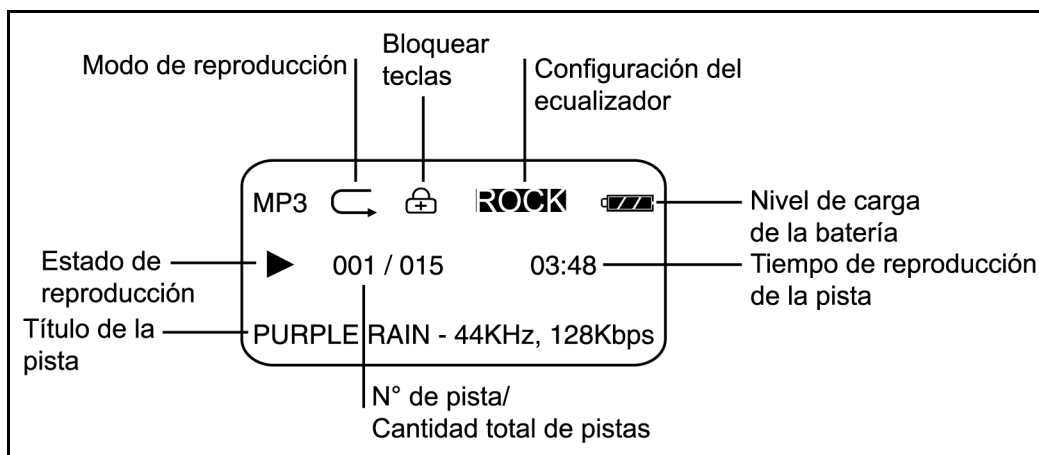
Modo de reproducción

Bloquear teclas

Configuración del ecualizador

MP3

ROCK

Nivel de carga de la batería

Estado de reproducción

001 / 015

03:48

Tiempo de reproducción de la pista

Título de la pista

PURPLE RAIN - 44KHz, 128Kbps

N° de pista/ Cantidad total de pistas